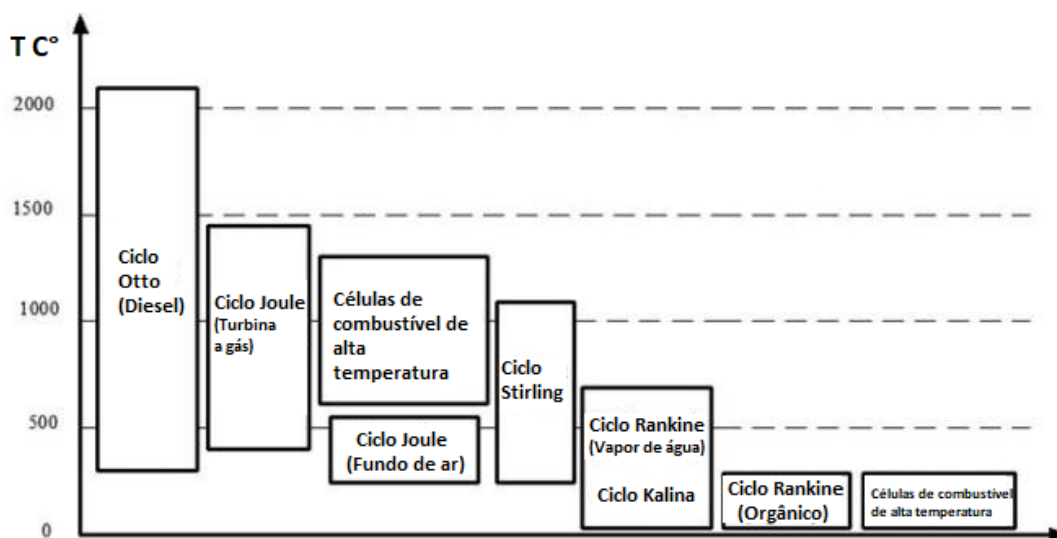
T C°

2000

1500

1000

500

0

Ciclo Otto (Diesel)

Ciclo Joule (Turbina a gás)

Células de combustível de alta temperatura

Ciclo Joule (Fundo de ar)

Ciclo Stirling

Ciclo Rankine (Vapor de água)

Ciclo Kalina

Ciclo Rankine (Orgânico)

Células de combustível de alta temperatura